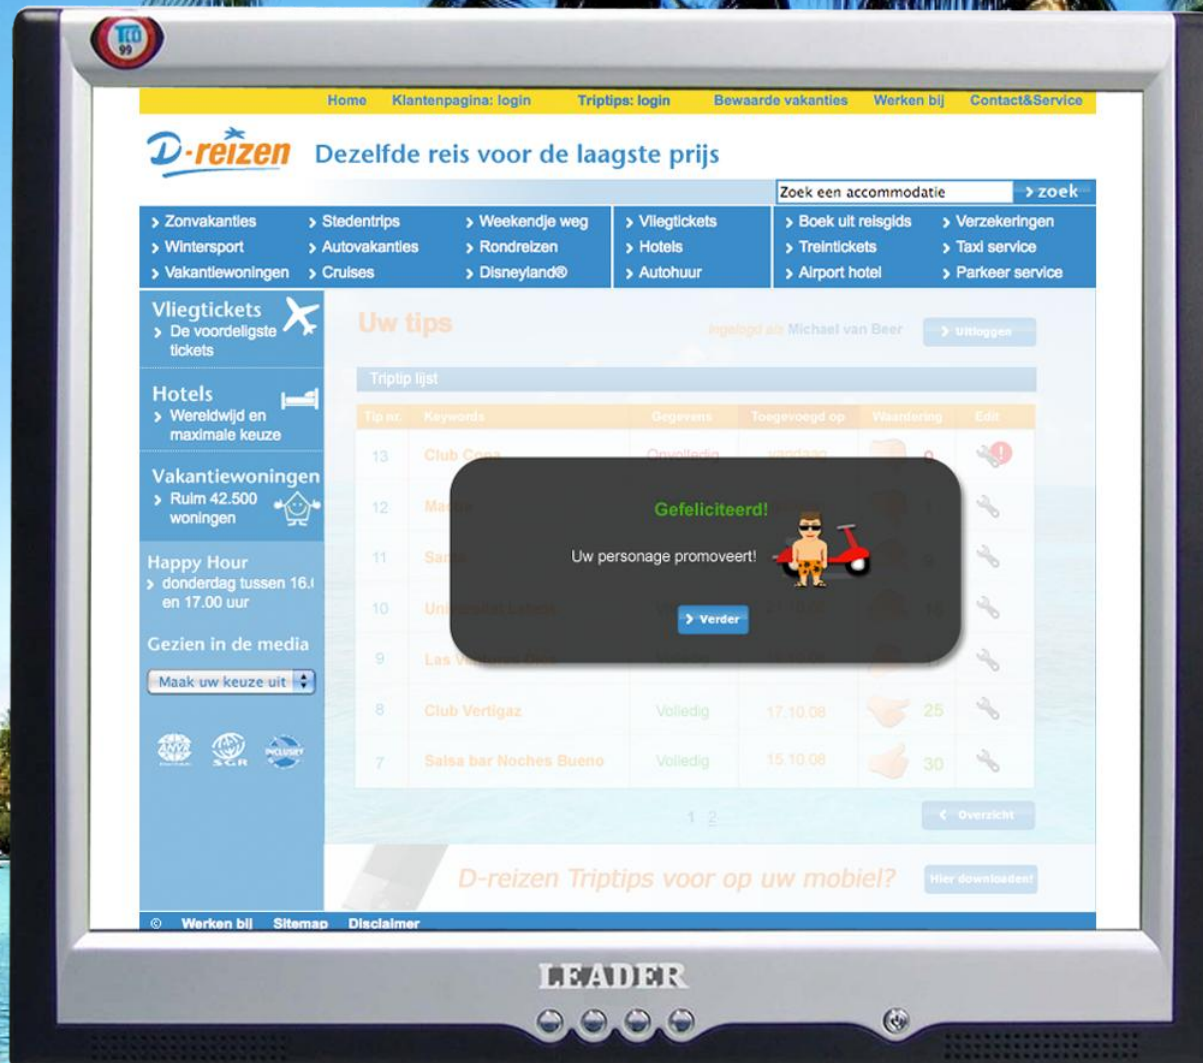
TCO 99

Home Klantenpagina: login Triptips: login Bewaarde vakanties Werken bij Contact&Service

D-reizen Dezelfde reis voor de laagste prijs

Zoek een accommodatie > zoek

> Zonvakanties > Stedentrips > Weekendje weg > Vliegtickets > Boek uit reisgids > Verzekeringen
> Wintersport > Autovakanties > Rondreizen > Hotels > Treintickets > Taxi service
> Vakantiewoningen > Cruises > Disneyland® > Autohuur > Airport hotel > Parkeer service

Vliegtickets
> De voordeligste tickets

Hotels
> Wereldwijd en maximale keuze

Vakantiewoningen
> Ruim 42.500 woningen

Happy Hour
> donderdag tussen 16.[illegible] en 17.00 uur

Gezien in de media

Maak uw keuze uit

Uw tips

Ingelogd als Michael van Beer > Uitloggen

Triptip lijst

| Tip nr. | Keywords | Gegevens | Toegevoegd op | Waardering | Edit |
|---|---|---|---|---|---|
| 13 | Club Copa | Onvolledig | vandaag | 0 | |
| 12 | Ma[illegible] | | | 1 | |
| 11 | Sa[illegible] | | | 9 | |
| 10 | Uni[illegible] | V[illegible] | 17.10.08 | 16 | |
| 9 | Las V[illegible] | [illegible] | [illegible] | | |
| 8 | Club Vertigaz | Volledig | 17.10.08 | 25 | |
| 7 | Salsa bar Noches Bueno | Volledig | 15.10.08 | 30 | |

Gefeliciteerd!

Uw personage promoveert!

> Verder

1 2

< Overzicht

D-reizen Triptips voor op uw mobiel?

Hier downloaden!

© Werken bij Sitemap Disclaimer

LEADER